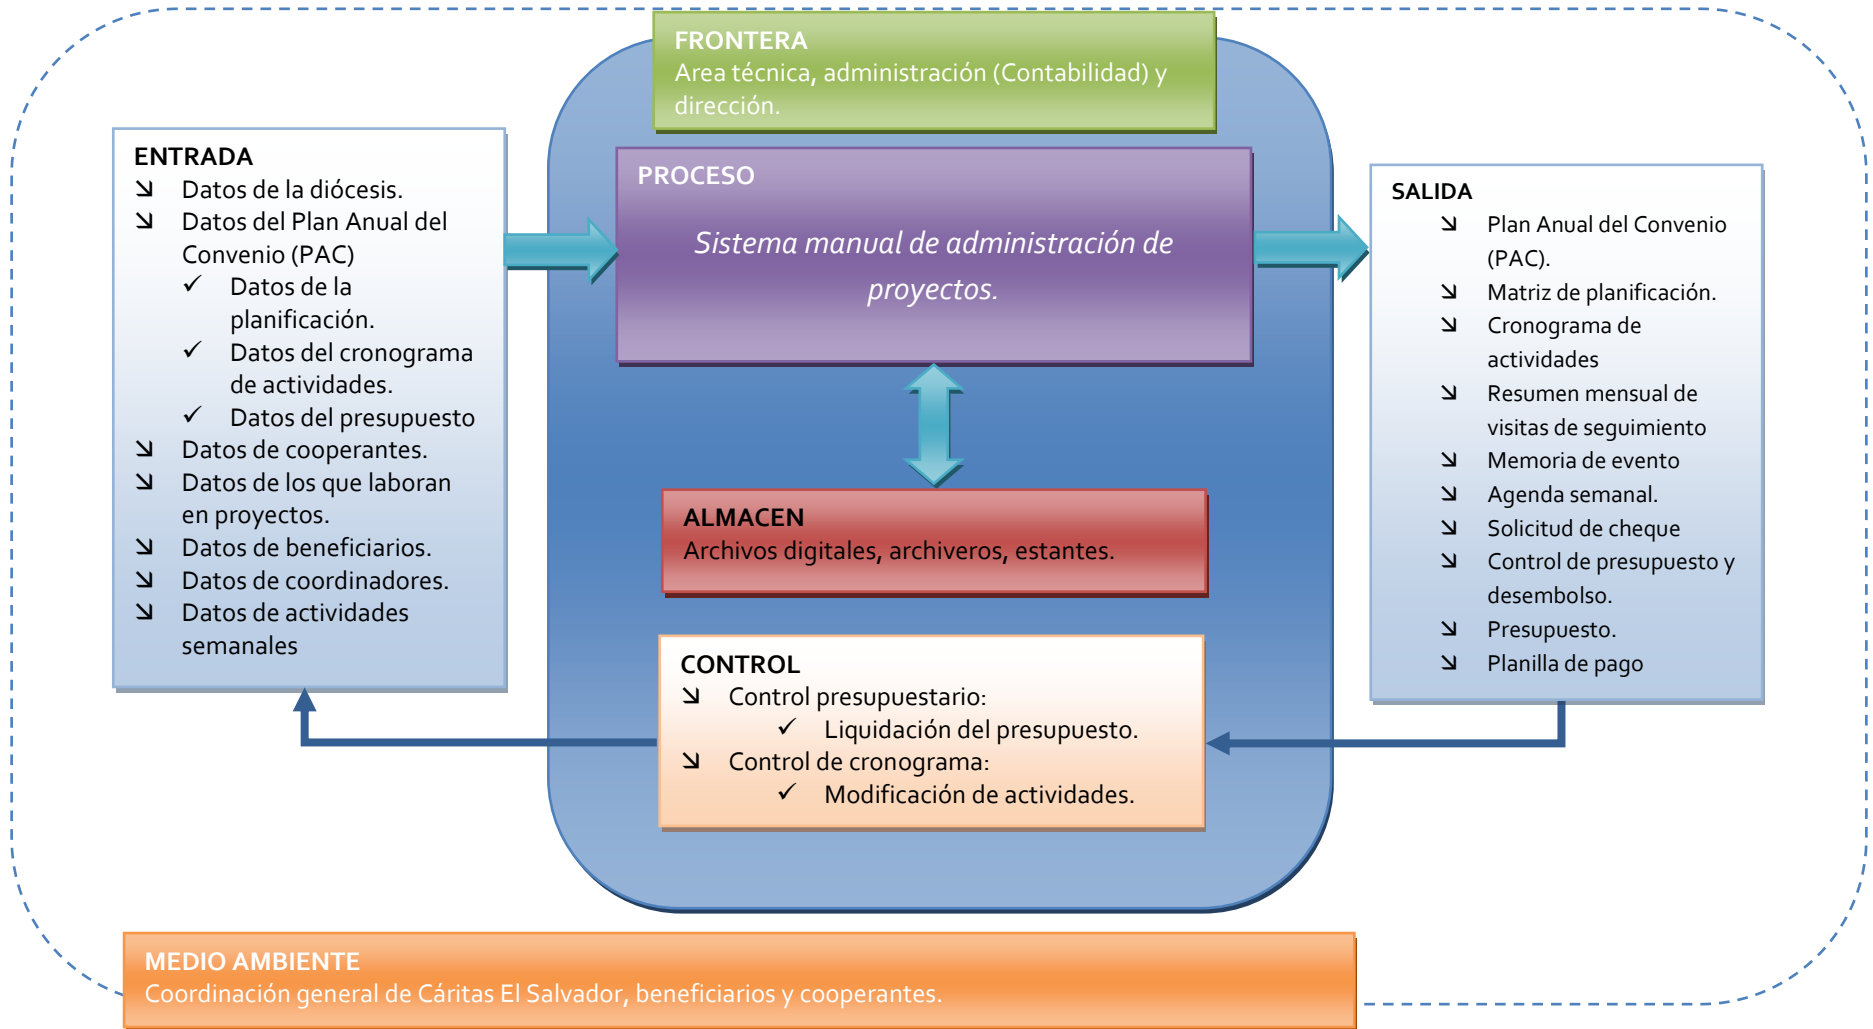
FRONTERA
Area técnica, administración (Contabilidad) y dirección.

ENTRADA
↘ Datos de la diócesis.
↘ Datos del Plan Anual del Convenio (PAC)
✓ Datos de la planificación.
✓ Datos del cronograma de actividades.
✓ Datos del presupuesto
↘ Datos de cooperantes.
↘ Datos de los que laboran en proyectos.
↘ Datos de beneficiarios.
↘ Datos de coordinadores.
↘ Datos de actividades semanales

PROCESO
Sistema manual de administración de proyectos.

SALIDA
↘ Plan Anual del Convenio (PAC).
↘ Matriz de planificación.
↘ Cronograma de actividades
↘ Resumen mensual de visitas de seguimiento
↘ Memoria de evento
↘ Agenda semanal.
↘ Solicitud de cheque
↘ Control de presupuesto y desembolso.
↘ Presupuesto.
↘ Planilla de pago

ALMACEN
Archivos digitales, archiveros, estantes.

CONTROL
↘ Control presupuestario:
✓ Liquidación del presupuesto.
↘ Control de cronograma:
✓ Modificación de actividades.

MEDIO AMBIENTE
Coordinación general de Cáritas El Salvador, beneficiarios y cooperantes.